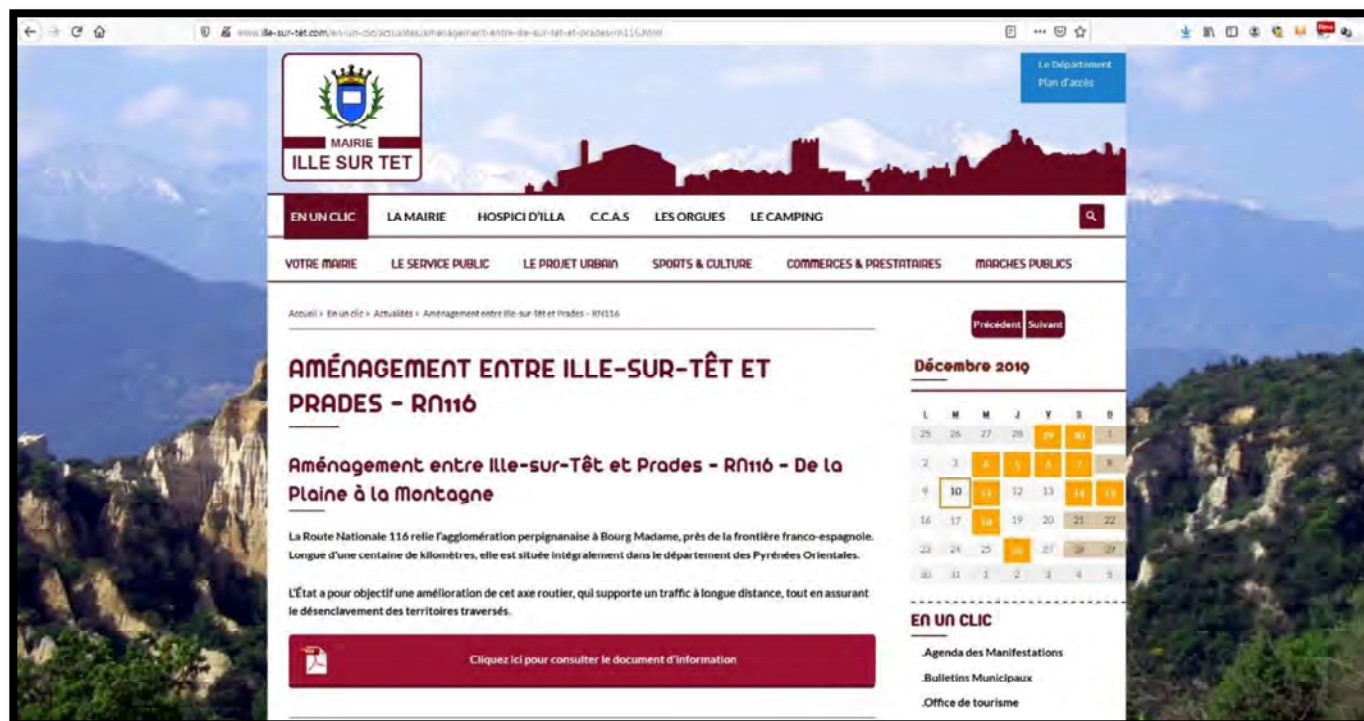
www.ille-sur-tet.com/en-un-clic/actualites/amenagement-entre-ille-sur-tet-et-prades-rn116.html

Le Département
Plan d'accès

MAIRIE
ILLE SUR TET

EN UN CLIC LA MAIRIE HOSPICI D'ILLA C.C.A.S LES ORGUES LE CAMPING

VOTRE MAIRIE LE SERVICE PUBLIC LE PROJET URBAIN SPORTS & CULTURE COMMERCES & PRESTATAIRES MARCHES PUBLICS

Accueil › En un clic › Actualités › Aménagement entre Ille-sur-Têt et Prades - RN116

AMÉNAGEMENT ENTRE ILLE-SUR-TÊT ET PRADES - RN116

Aménagement entre Ille-sur-Têt et Prades - RN116 - De la Plaine à la Montagne

La Route Nationale 116 relie l'agglomération perpignanaise à Bourg Madame, près de la frontière franco-espagnole. Longue d'une centaine de kilomètres, elle est située intégralement dans le département des Pyrénées Orientales.

L'État a pour objectif une amélioration de cet axe routier, qui supporte un traffic à longue distance, tout en assurant le désenclavement des territoires traversés.

Cliquez ici pour consulter le document d'information

Précédent Suivant

Décembre 2019

| L | M | M | J | V | S | D |
|---|---|---|---|---|---|---|
| 25 | 26 | 27 | 28 | 29 | 30 | 1 |
| 2 | 3 | 4 | 5 | 6 | 7 | 8 |
| 9 | 10 | 11 | 12 | 13 | 14 | 15 |
| 16 | 17 | 18 | 19 | 20 | 21 | 22 |
| 23 | 24 | 25 | 26 | 27 | 28 | 29 |
| 30 | 31 | 1 | 2 | 3 | 4 | 5 |

EN UN CLIC
.Agenda des Manifestations
.Bulletins Municipaux
.Office de tourisme